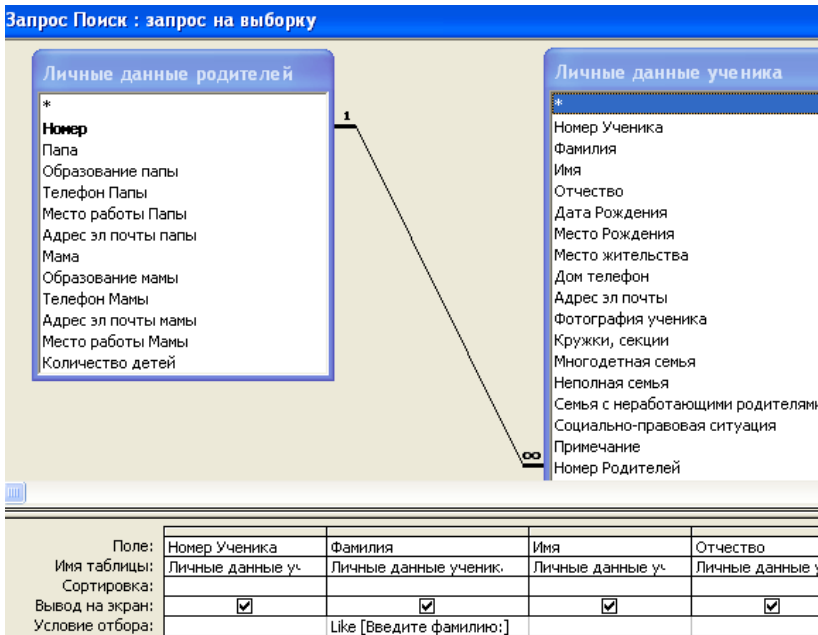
Запрос Поиск : запрос на выборку

Личные данные родителей

*
Номер
Папа
Образование папы
Телефон Папы
Место работы Папы
Адрес эл почты папы
Мама
Образование мамы
Телефон Мамы
Адрес эл почты мамы
Место работы Мамы
Количество детей

1

∞

Личные данные ученика

*
Номер Ученика
Фамилия
Имя
Отчество
Дата Рождения
Место Рождения
Место жительства
Дом телефон
Адрес эл почты
Фотография ученика
Кружки, секции
Многодетная семья
Неполная семья
Семья с неработающими родителями
Социально-правовая ситуация
Примечание
Номер Родителей

| | | | | |
|---|---|---|---|---|
| Поле: | Номер Ученика | Фамилия | Имя | Отчество |
| Имя таблицы: | Личные данные уч | Личные данные ученик | Личные данные уч | Личные данные у |
| Сортировка: | | | | |
| Вывод на экран: | ☑ | ☑ | ☑ | ☑ |
| Условие отбора: | | Like [Введите фамилию:] | | |